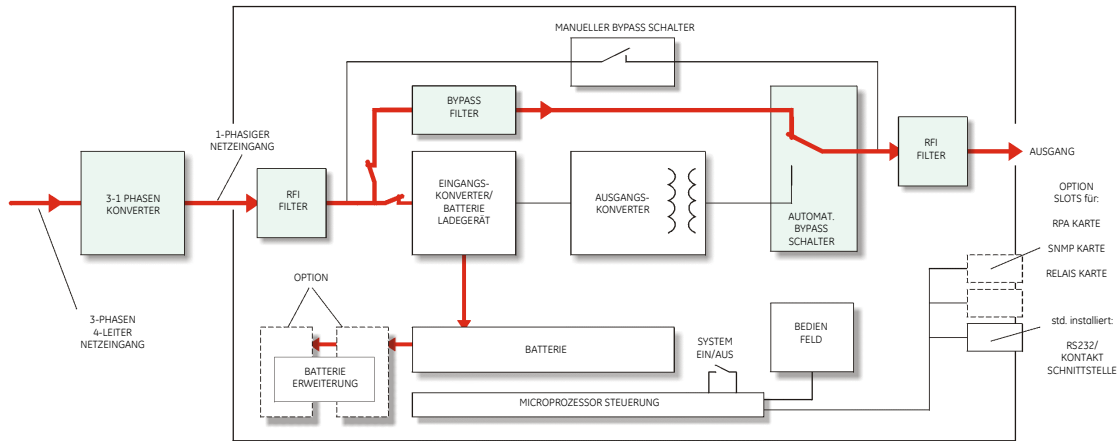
MANUELLER BYPASS SCHALTER

1-PHASIGER NETZEINGANG

3-1 PHASEN KONVERTER

RFI FILTER

BYPASS FILTER

EINGANGS-KONVERTER/ BATTERIE LADEGERÄT

AUSGANGS-KONVERTER

AUTOMAT. BYPASS SCHALTER

RFI FILTER

AUSGANG

OPTION SLOTS für:

RPA KARTE

SNMP KARTE

RELAIS KARTE

std. installiert:

RS232/ KONTAKT SCHNITTSTELLE

3-PHASEN 4-LEITER NETZEINGANG

OPTION

BATTERIE ERWEITERUNG

BATTERIE

SYSTEM EIN/AUS

BEDIEN FELD

MICROPROZESSOR STEUERUNG